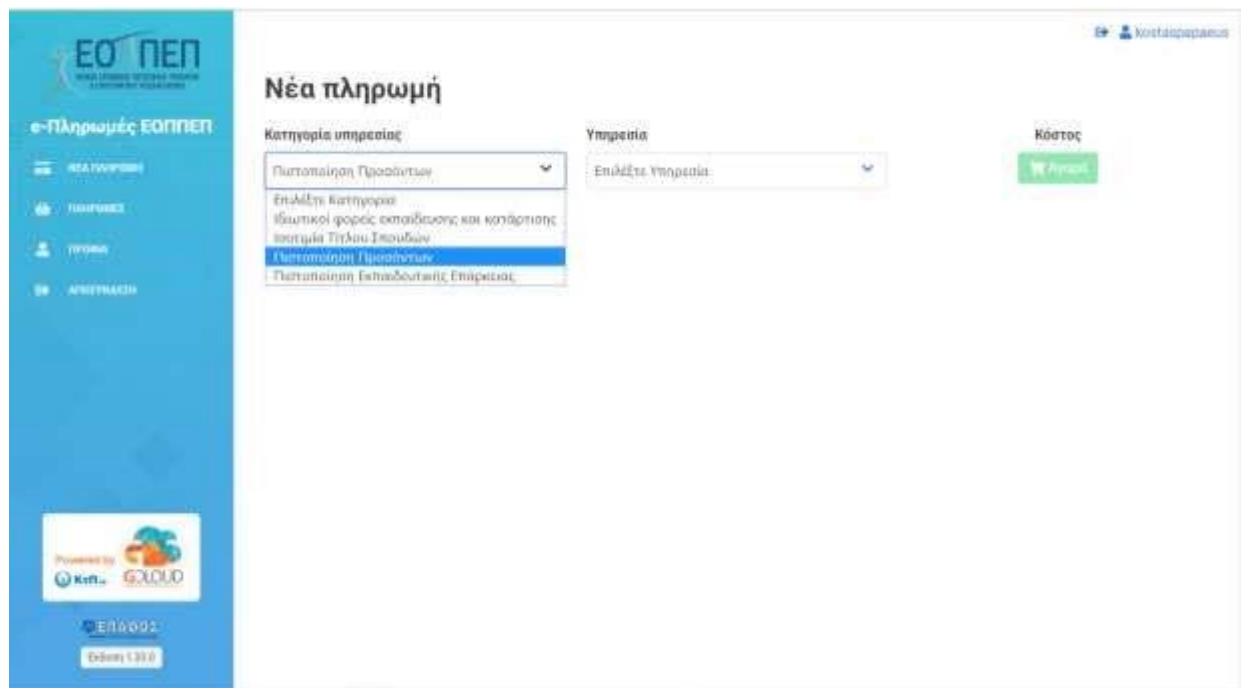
ΕΟΠΠΕΠ
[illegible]

e-Πληρωμές ΕΟΠΠΕΠ

ΝΕΑ ΠΛΗΡΩΜΗ
ΠΛΗΡΩΜΕΣ
ΠΡΟΦΙΛ
ΑΠΟΣΥΝΔΕΣΗ

Powered by
Kefi GCLOUD

ΕΠΑΦΟΣ
Έκδοση 1.33.0

kostaspapaeus

Νέα πληρωμή

Κατηγορία υπηρεσίας
Πιστοποίηση Προσόντων
Επιλέξτε Κατηγορία
Ιδιωτικοί φορείς εκπαίδευσης και κατάρτισης
Ισοτιμία Τίτλου Σπουδών
Πιστοποίηση Προσόντων
Πιστοποίηση Εκπαιδευτικής Επάρκειας

Υπηρεσία
Επιλέξτε Υπηρεσία

Κόστος
Αγορά